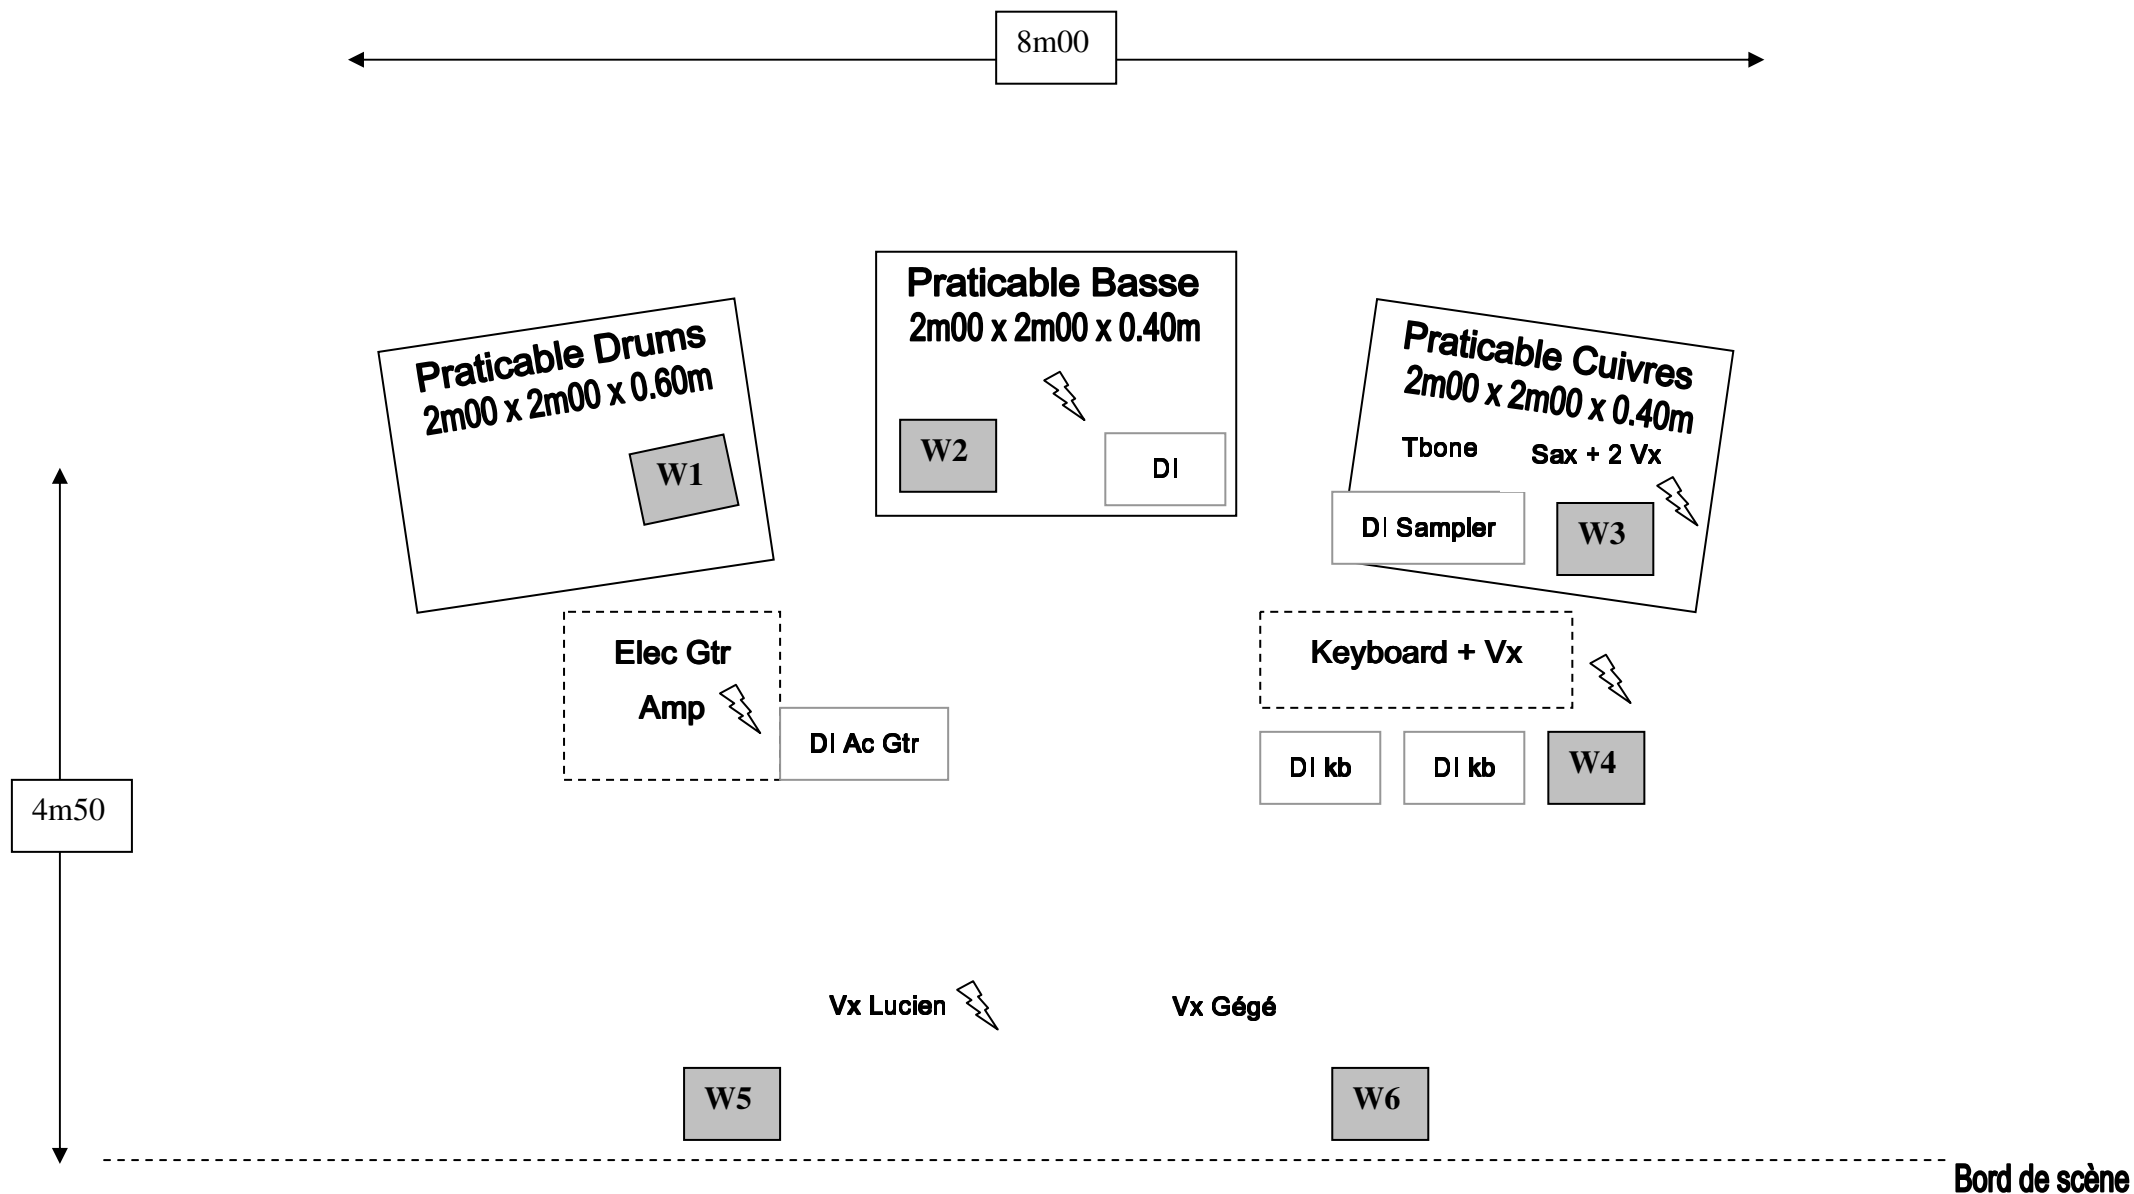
8m00

Praticable Drums
2m00 x 2m00 x 0.60m

W1

Praticable Basse
2m00 x 2m00 x 0.40m

W2

DI

Praticable Cuivres
2m00 x 2m00 x 0.40m

Tbone

Sax + 2 Vx

DI Sampler

W3

Elec Gtr
Amp

DI Ac Gtr

Keyboard + Vx

DI kb

DI kb

W4

4m50

Vx Lucien

Vx Gégé

W5

W6

Bord de scène